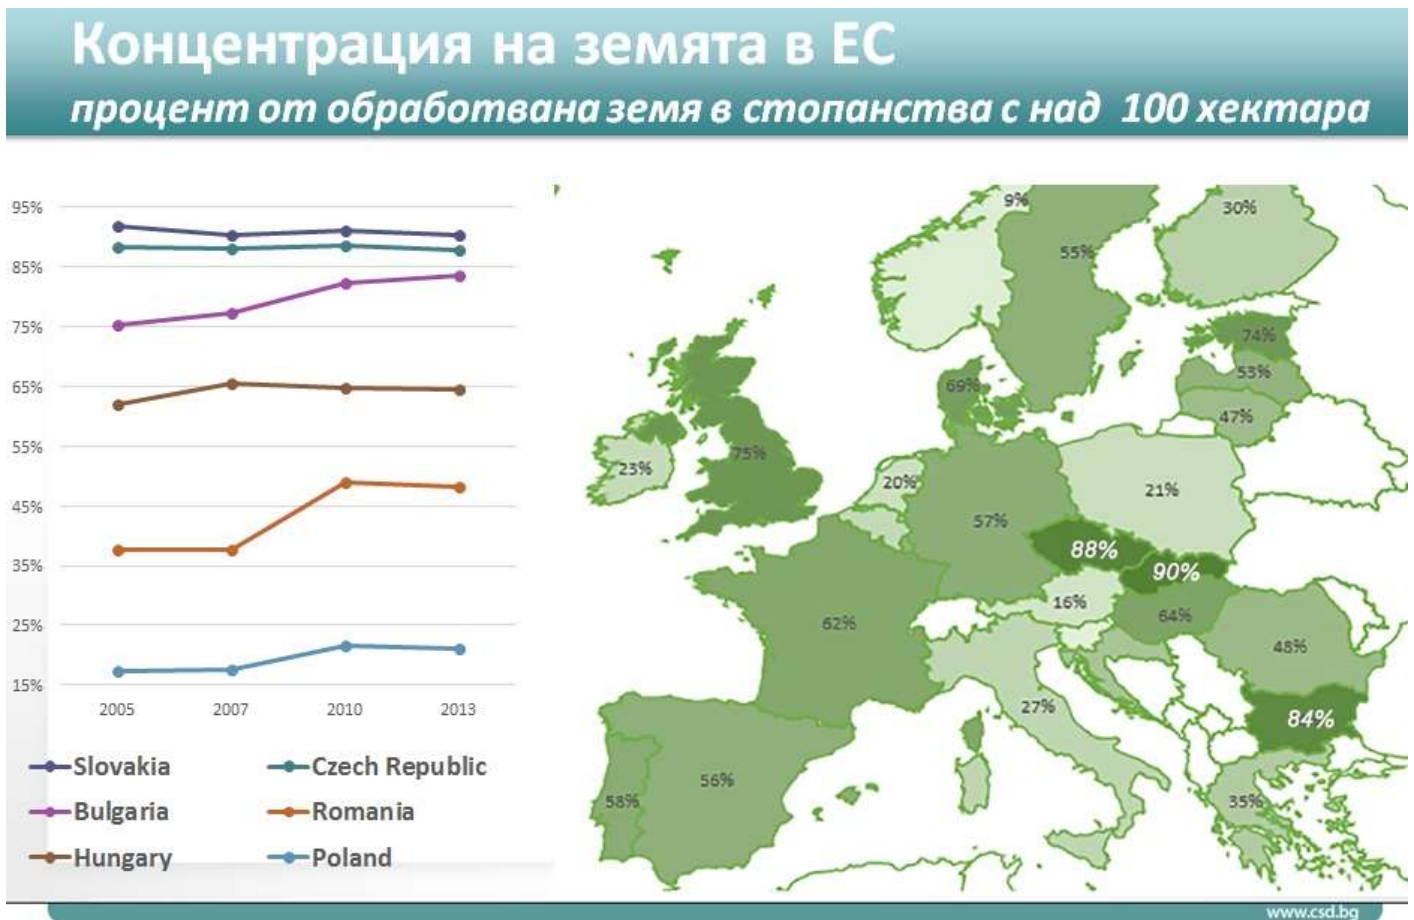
Концентрация на земята в ЕС
процент от обработвана земя в стопанства с над 100 хектара

95%
85%
75%
65%
55%
45%
35%
25%
15%
2005
2007
2010
2013

Slovakia
Czech Republic
Bulgaria
Romania
Hungary
Poland

9%
30%
55%
74%
53%
47%
69%
23%
75%
20%
21%
57%
88%
90%
16%
64%
62%
48%
27%
84%
56%
58%
35%

www.csd.bg